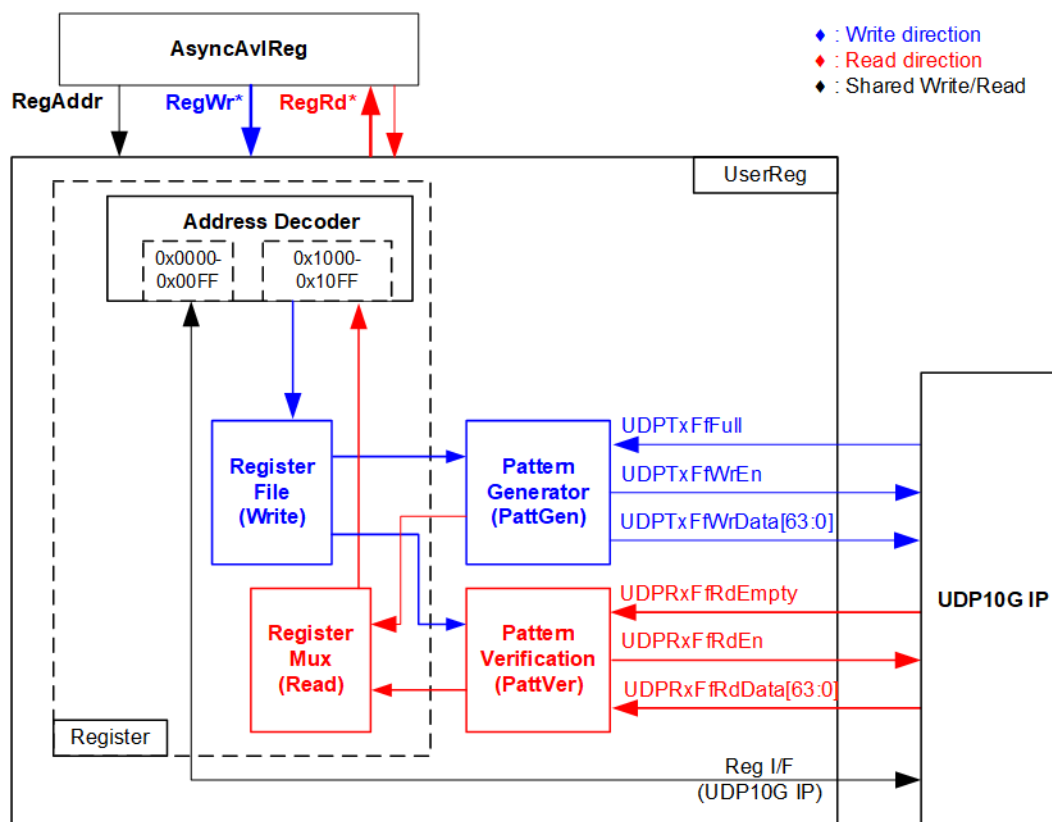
AsyncAvlReg

♦ : Write direction
♦ : Read direction
♦ : Shared Write/Read

RegAddr
RegWr*
RegRd*

UserReg

Address Decoder
0x0000-0x00FF
0x1000-0x10FF

Register File (Write)

Pattern Generator (PattGen)

UDPTxFfFull
UDPTxFfWrEn
UDPTxFfWrData[63:0]

Register Mux (Read)

Pattern Verification (PattVer)

UDPRxFfRdEmpty
UDPRxFfRdEn
UDPRxFfRdData[63:0]

UDP10G IP

Register

Reg I/F (UDP10G IP)